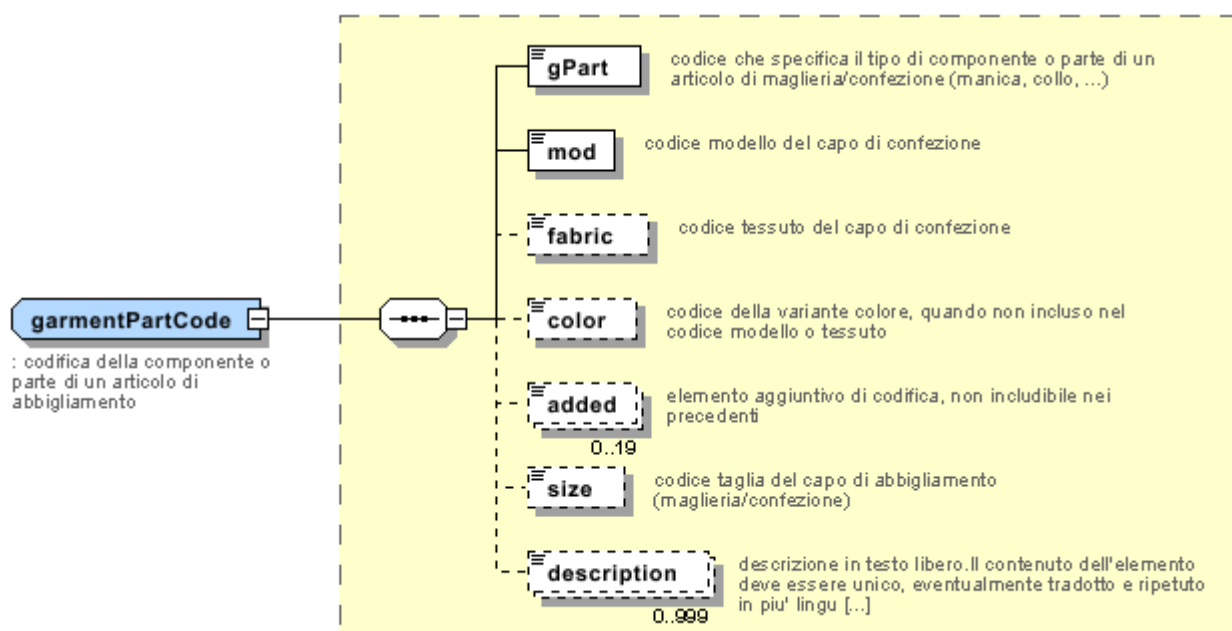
garmentPartCode

: codifica della componente o parte di un articolo di abbigliamento

gPart

codice che specifica il tipo di componente o parte di un articolo di maglieria/confezione (manica, collo, ...)

mod

codice modello del capo di confezione

fabric

codice tessuto del capo di confezione

color

codice della variante colore, quando non incluso nel codice modello o tessuto

added

0..19

elemento aggiuntivo di codifica, non includibile nei precedenti

size

codice taglia del capo di abbigliamento (maglieria/confezione)

description

0..999

descrizione in testo libero.Il contenuto dell'elemento deve essere unico, eventualmente tradotto e ripetuto in piu' lingu [...]